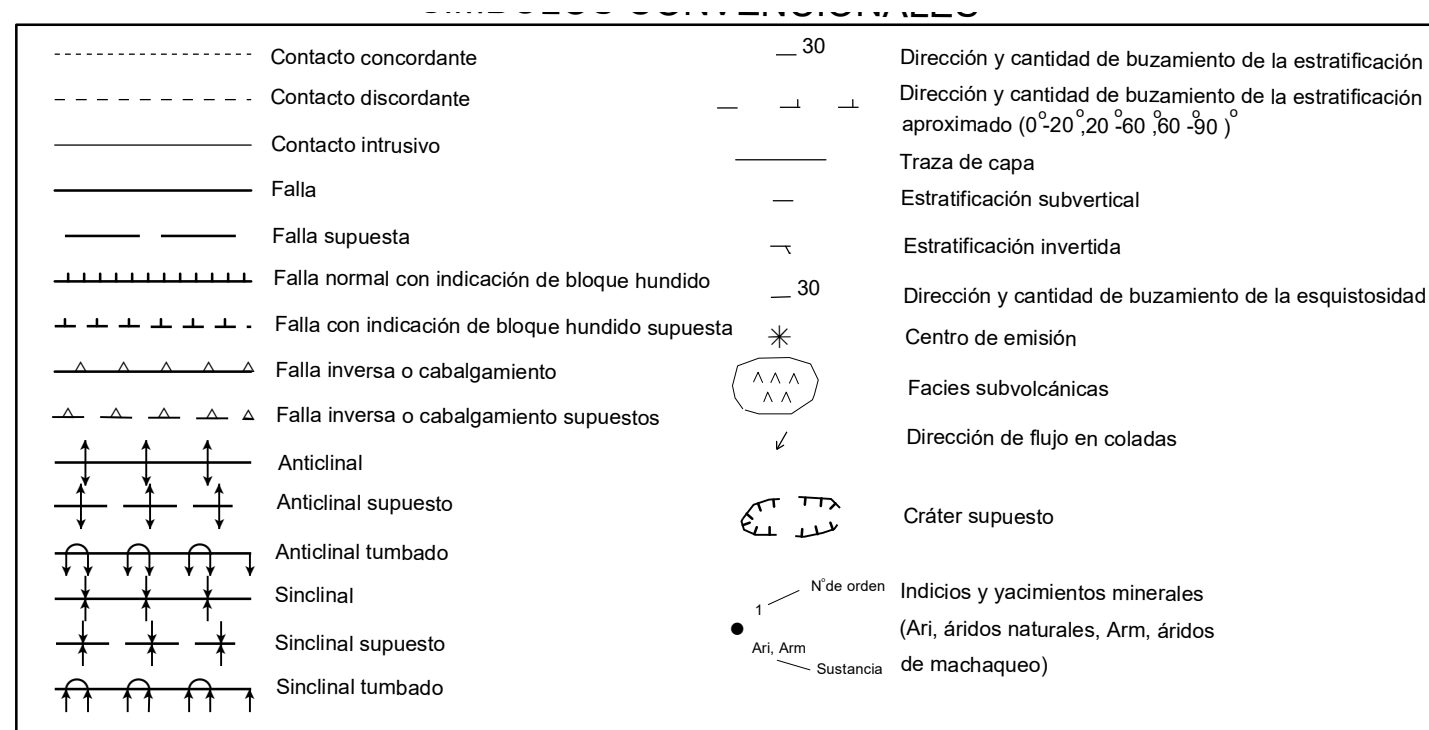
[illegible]

Contacto concordante
Contacto discordante
Contacto intrusivo
Falla
Falla supuesta
Falla normal con indicación de bloque hundido
Falla con indicación de bloque hundido supuesta
Falla inversa o cabalgamiento
Falla inversa o cabalgamiento supuestos
Anticlinal
Anticlinal supuesto
Anticlinal tumbado
Sinclinal
Sinclinal supuesto
Sinclinal tumbado

30 Dirección y cantidad de buzamiento de la estratificación
Dirección y cantidad de buzamiento de la estratificación aproximado ($0^{\circ}$-$20^{\circ}$,$20^{\circ}$-$60^{\circ}$,$60^{\circ}$-$90^{\circ}$)
Traza de capa
Estratificación subvertical
Estratificación invertida
30 Dirección y cantidad de buzamiento de la esquistosidad
Centro de emisión
Facies subvolcánicas
Dirección de flujo en coladas
Cráter supuesto
1 N°de orden
Ari, Arm
Sustancia
Indicios y yacimientos minerales (Ari, áridos naturales, Arm, áridos de machaqueo)